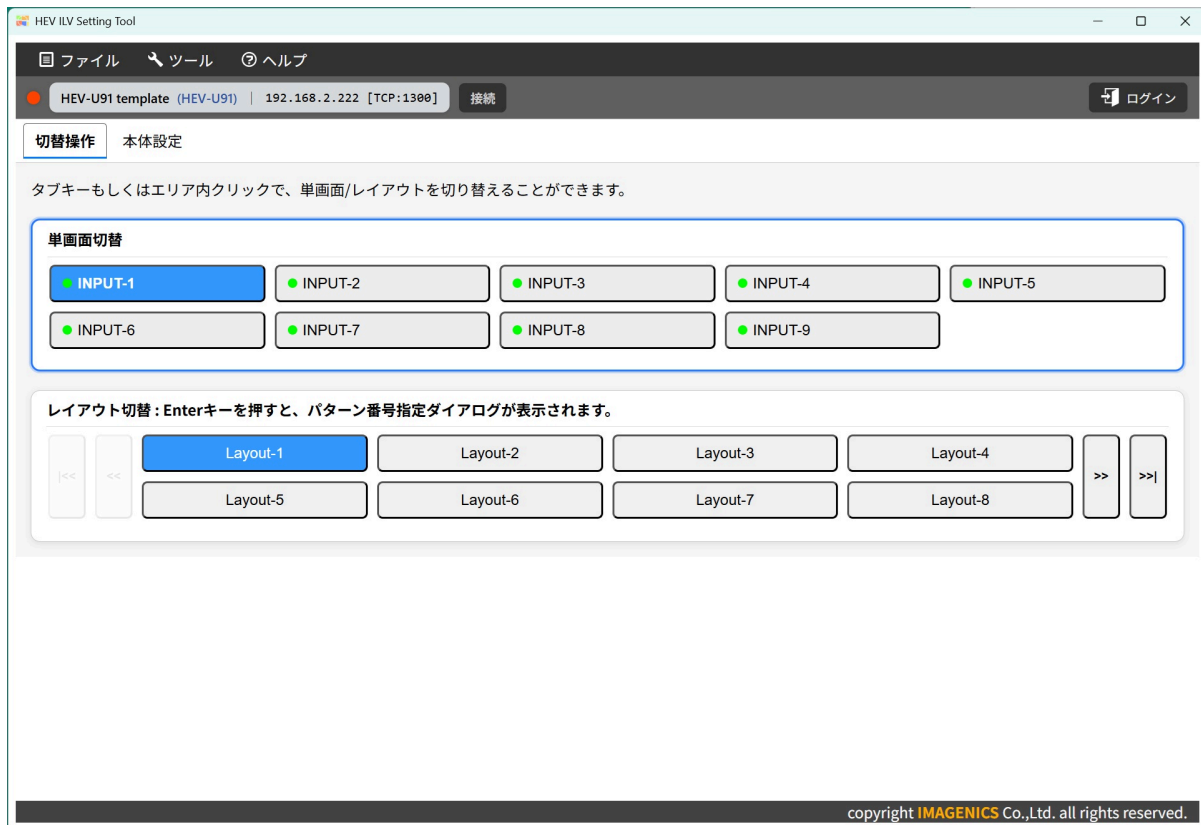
HEV ILV Setting Tool

ファイル ツール ヘルプ

HEV-U91 template (HEV-U91) | 192.168.2.222 [TCP:1300] 接続

ログイン

切替操作 本体設定

タブキーもしくはエリア内クリックで、単画面/レイアウトを切り替えることができます。

単画面切替

INPUT-1 INPUT-2 INPUT-3 INPUT-4 INPUT-5
INPUT-6 INPUT-7 INPUT-8 INPUT-9

レイアウト切替 : Enterキーを押すと、パターン番号指定ダイアログが表示されます。

|<< <<
Layout-1 Layout-2 Layout-3 Layout-4
Layout-5 Layout-6 Layout-7 Layout-8
>> >>|

copyright IMAGENICS Co.,Ltd. all rights reserved.